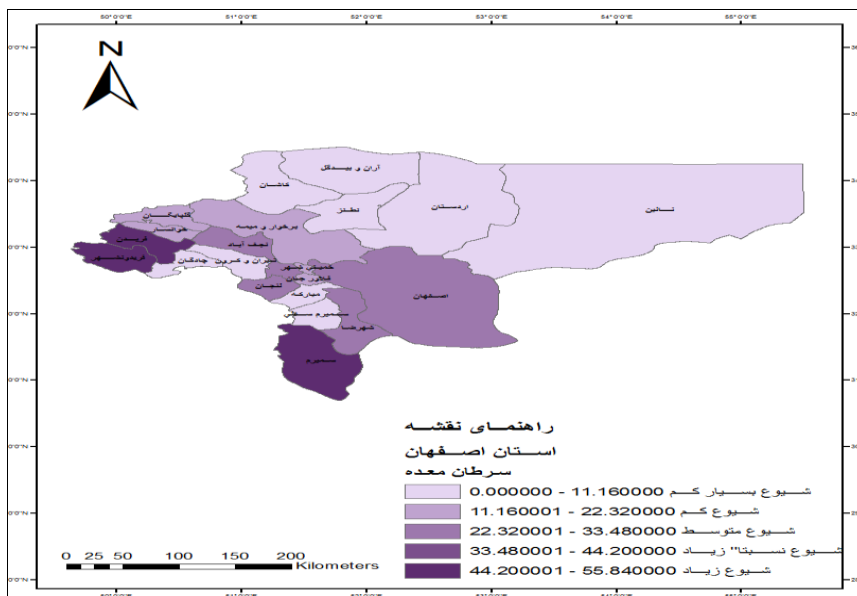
50°0'0"E
51°0'0"E
52°0'0"E
53°0'0"E
54°0'0"E
55°0'0"E

N

آران و بیدگل
کاشان
نطنز
اردستان
نائین
گلپایگان
خوانسار
برخوار و میمه
نجف آباد
فریدن
فریدونشهر
تیران و کرون
چادگان
خمینی شهر
فلاورجان
لنجان
مبارکه
سمیرم سفلی
شهرضا
اصفهان
سمیرم

راهنمای نقشه
استان اصفهان
سرطان معده

| | |
|---|---|
| 0.000000 - 11.160000 | شیوع بسیار کم |
| 11.160001 - 22.320000 | شیوع کم |
| 22.320001 - 33.480000 | شیوع متوسط |
| 33.480001 - 44.200000 | شیوع نسبتا" زیاد |
| 44.200001 - 55.840000 | شیوع زیاد |

0 25 50 100 150 200 Kilometers